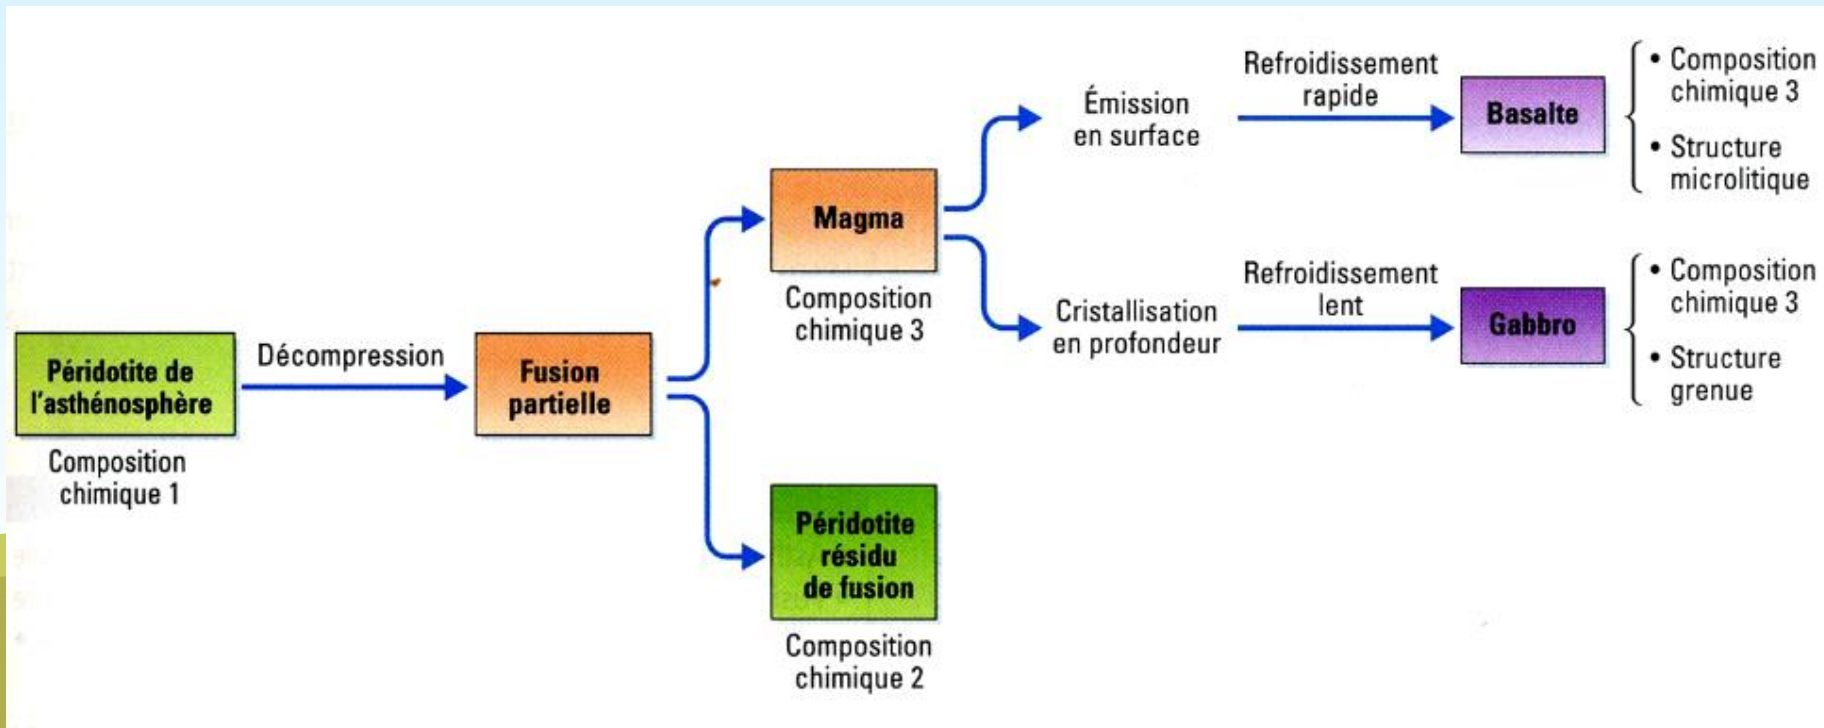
Péridotite de l'asthénosphère

Composition chimique 1

Décompression

Fusion partielle

Magma

Composition chimique 3

Péridotite résidu de fusion

Composition chimique 2

Émission en surface

Cristallisation en profondeur

Refroidissement rapide

Refroidissement lent

Basalte

Gabbro

• Composition chimique 3
• Structure microlitique

• Composition chimique 3
• Structure grenue